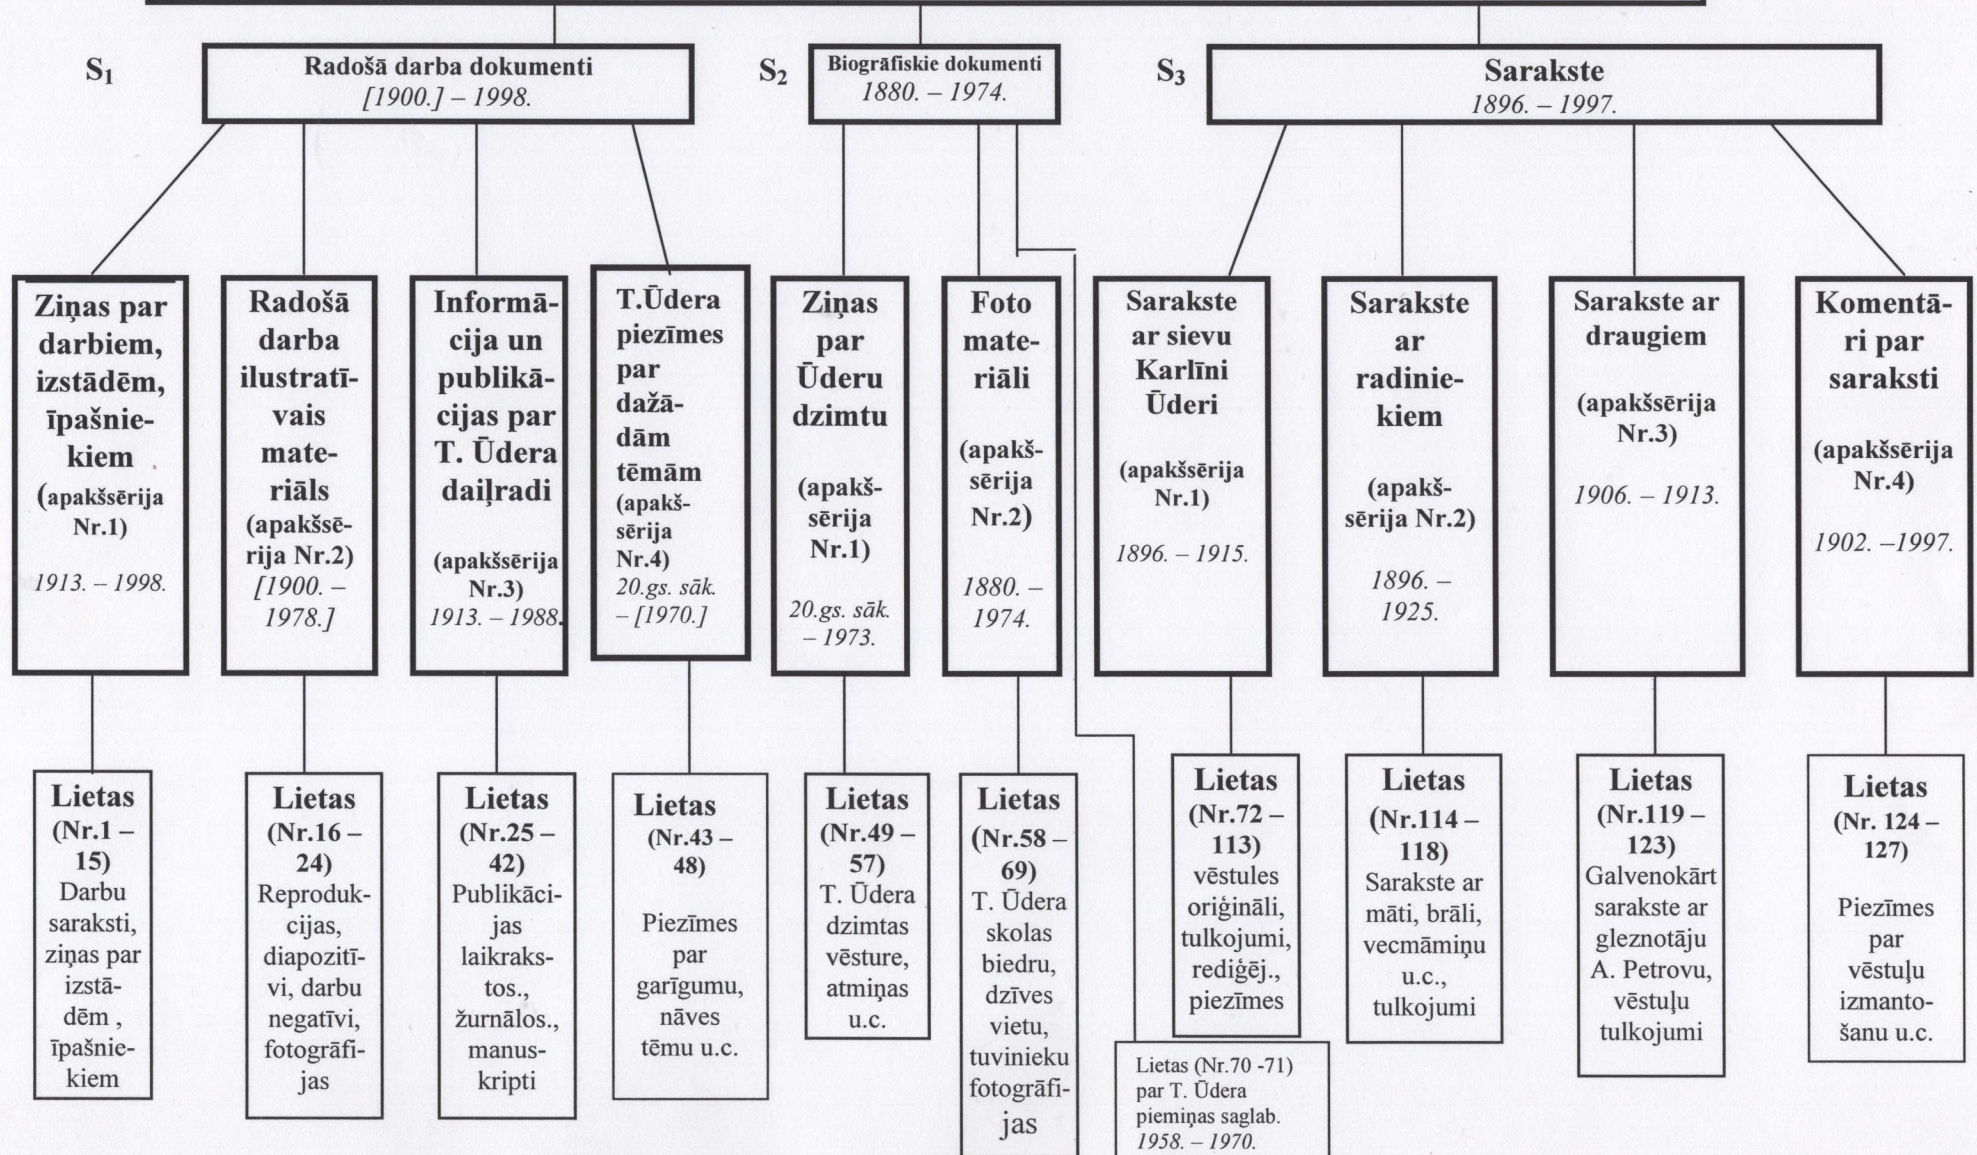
$S_1$

Radošā darba dokumenti
*[1900.] – 1998.*

$S_2$

Biogrāfiskie dokumenti
*1880. – 1974.*

$S_3$

Sarakste
*1896. – 1997.*

Ziņas par darbiem, izstādēm, īpašniekiem (apakšsērija Nr.1)
*1913. – 1998.*

Radošā darba ilustratīvais materiāls (apakšsērija Nr.2)
*[1900. – 1978.]*

Informācija un publikācijas par T. Ūdera daiļradi (apakšsērija Nr.3)
*1913. – 1988.*

T.Ūdera piezīmes par dažādām tēmām (apakšsērija Nr.4)
*20.gs. sāk. – [1970.]*

Ziņas par Ūderu dzimtu (apakšsērija Nr.1)
*20.gs. sāk. – 1973.*

Foto materiāli (apakšsērija Nr.2)
*1880. – 1974.*

Sarakste ar sievu Karlīni Ūderi (apakšsērija Nr.1)
*1896. – 1915.*

Sarakste ar radiniekiem (apakšsērija Nr.2)
*1896. – 1925.*

Sarakste ar draugiem (apakšsērija Nr.3)
*1906. – 1913.*

Komentāri par saraksti (apakšsērija Nr.4)
*1902. –1997.*

Lietas (Nr.1 – 15) Darbu saraksti, ziņas par izstādēm , īpašniekiem

Lietas (Nr.16 – 24) Reprodukcijas, diapozitīvi, darbu negatīvi, fotogrāfijas

Lietas (Nr.25 – 42) Publikācijas laikrakstos., žurnālos., manuskripti

Lietas (Nr.43 – 48) Piezīmes par garīgumu, nāves tēmu u.c.

Lietas (Nr.49 – 57) T. Ūdera dzimtas vēsture, atmiņas u.c.

Lietas (Nr.58 – 69) T. Ūdera skolas biedru, dzīves vietu, tuvinieku fotogrāfijas

Lietas (Nr.72 – 113) vēstules oriģināli, tulkojumi, rediģēj., piezīmes

Lietas (Nr.114 – 118) Sarakste ar māti, brāli, vecmāmiņu u.c., tulkojumi

Lietas (Nr.119 – 123) Galvenokārt sarakste ar gleznotāju A. Petrovu, vēstuļu tulkojumi

Lietas (Nr. 124 – 127) Piezīmes par vēstuļu izmantošanu u.c.

Lietas (Nr.70 -71) par T. Ūdera piemiņas saglab. *1958. – 1970.*